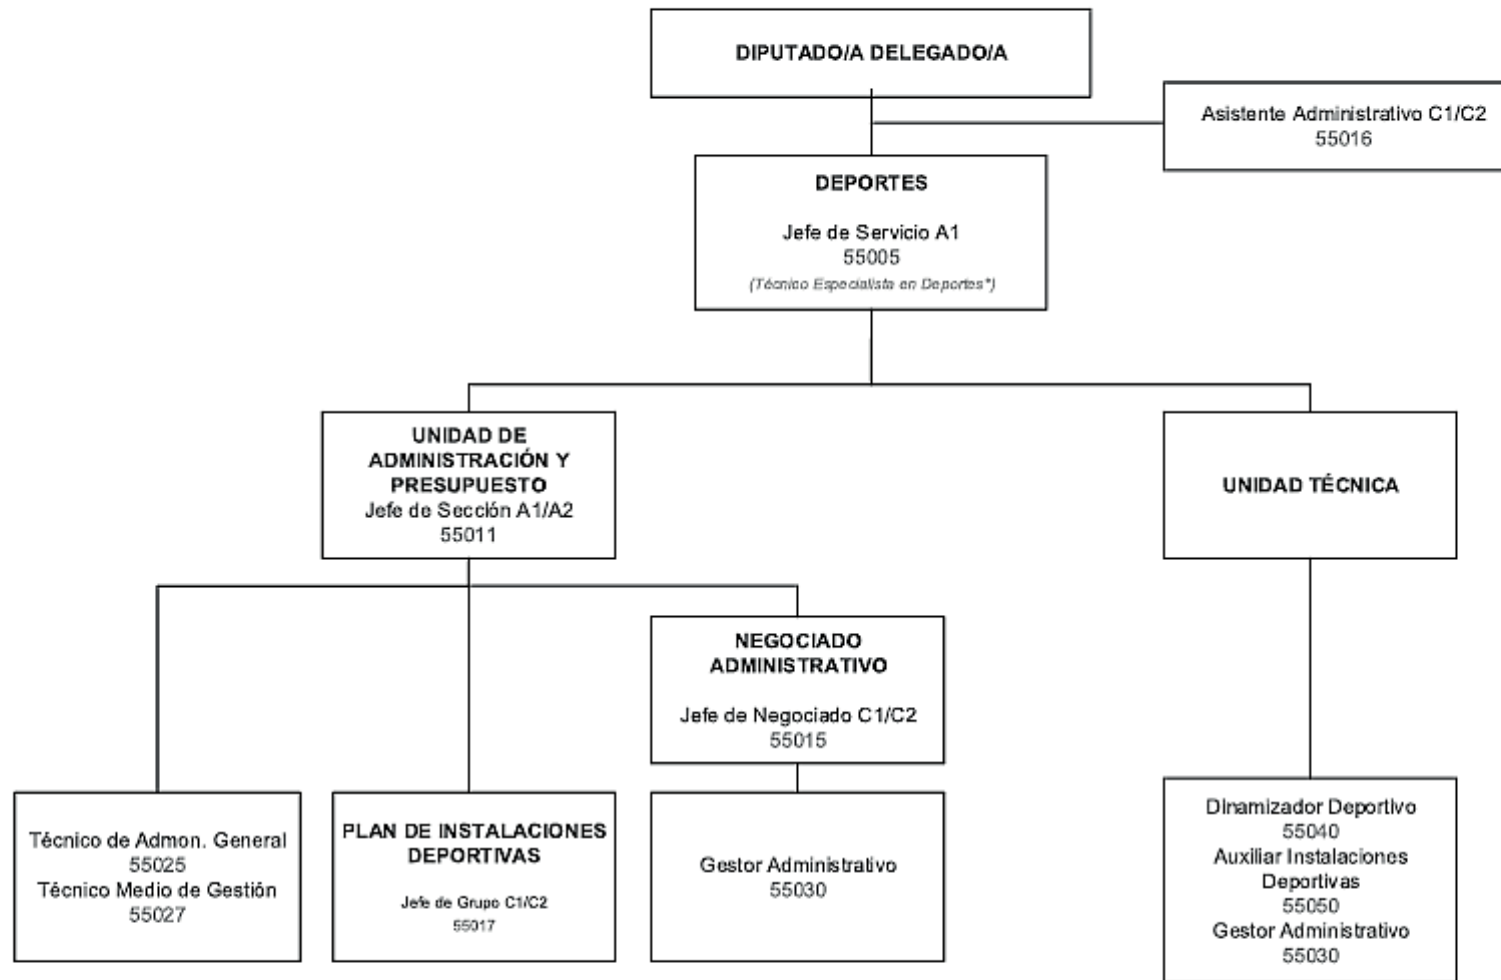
DIPUTADO/A DELEGADO/A

Asistente Administrativo C1/C2
55016

DEPORTES

Jefe de Servicio A1
55005
(Técnico Especialista en Deportes*)

UNIDAD DE ADMINISTRACIÓN Y PRESUPUESTO
Jefe de Sección A1/A2
55011

UNIDAD TÉCNICA

NEGOCIADO ADMINISTRATIVO

Jefe de Negociado C1/C2
55015

Técnico de Admon. General
55025
Técnico Medio de Gestión
55027

PLAN DE INSTALACIONES DEPORTIVAS

Jefe de Grupo C1/C2
55017

Gestor Administrativo
55030

Dinamizador Deportivo
55040
Auxiliar Instalaciones Deportivas
55050
Gestor Administrativo
55030